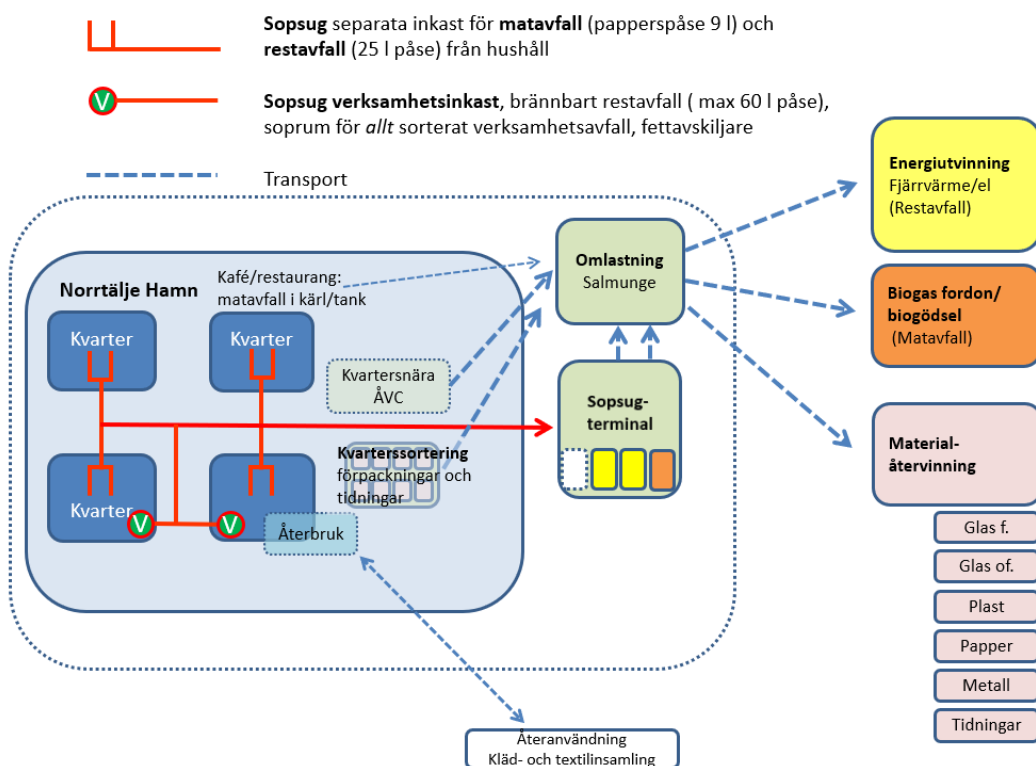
**Sopsug** separata inkast för **matavfall** (papperspåse 9 l) och **restavfall** (25 l påse) från hushåll

V

**Sopsug verksamhetsinkast**, brännbart restavfall ( max 60 l påse), soprum för *allt* sorterat verksamhetsavfall, fettavskiljare

Transport

**Norrtälje Hamn**

Kafé/restaurang: matavfall i kärl/tank

Kvarter

Kvarter

Kvarter

Kvarter

V

V

Kvartersnära ÅVC

**Kvarterssortering** förpackningar och tidningar

Återbruk

**Omlastning** Salmunge

**Sopsug-terminal**

**Energiutvinning** Fjärrvärme/el (Restavfall)

**Biogas fordon/ biogödsel** (Matavfall)

**Material-återvinning**

Glas f.

Glas of.

Plast

Papper

Metall

Tidningar

Återanvändning Kläd- och textilinsamling